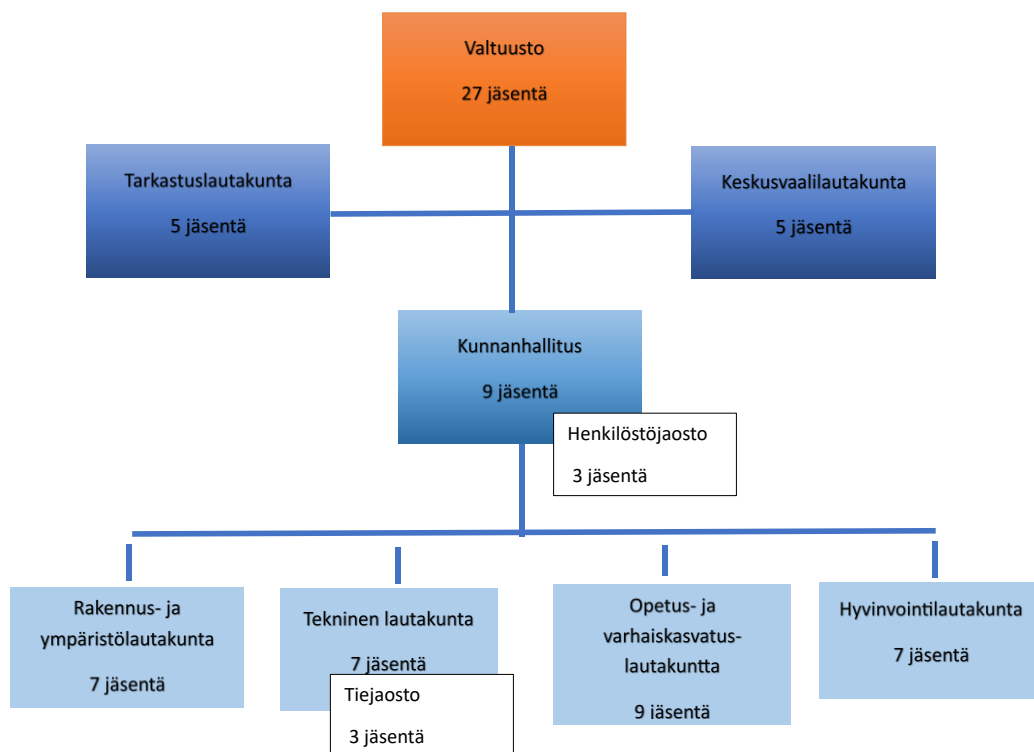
Valtuusto

27 jäsentä

Tarkastuslautakunta

5 jäsentä

Keskusvaalilautakunta

5 jäsentä

Kunnanhallitus

9 jäsentä

Henkilöstöjaosto

3 jäsentä

Rakennus- ja ympäristölautakunta

7 jäsentä

Tekninen lautakunta

7 jäsentä

Tiejaosto

3 jäsentä

Opetus- ja varhaiskasvatus-lautakuntta

9 jäsentä

Hyvinvointilautakunta

7 jäsentä